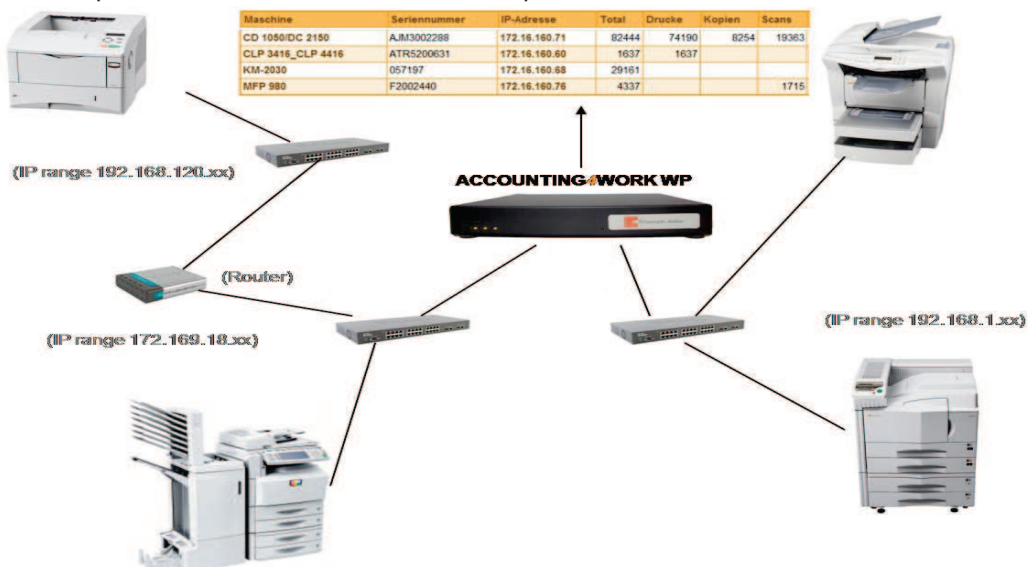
| Maschine | Seriennummer | IP-Adresse | Total | Drucke | Kopien | Scans |
|---|---|---|---|---|---|---|
| CD 1050/DC 2150 | AJM3002288 | 172.16.160.71 | 82444 | 74190 | 8254 | 19363 |
| CLP 3416_CLP 4416 | ATR5200631 | 172.16.160.60 | 1637 | 1637 | | |
| KM-2030 | 057197 | 172.16.160.68 | 29161 | | | |
| MFP 980 | F2002440 | 172.16.160.76 | 4337 | | | 1715 |

(IP range 192.168.120.xx)

ACCOUNTING4WORK WP

(Router)

(IP range 172.169.18.xx)

(IP range 192.168.1.xx)